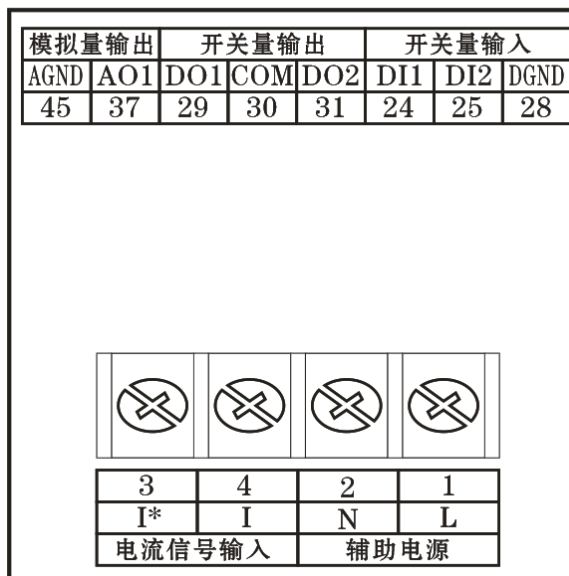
| 模拟量输出 | | 开关量输出 | | | 开关量输入 | | |
|---|---|---|---|---|---|---|---|
| AGND | AO1 | DO1 | COM | DO2 | DI1 | DI2 | DGND |
| 45 | 37 | 29 | 30 | 31 | 24 | 25 | 28 |

| 3 | 4 | 2 | 1 |
|---|---|---|---|
| I* | I | N | L |
| 电流信号输入 | | 辅助电源 | |